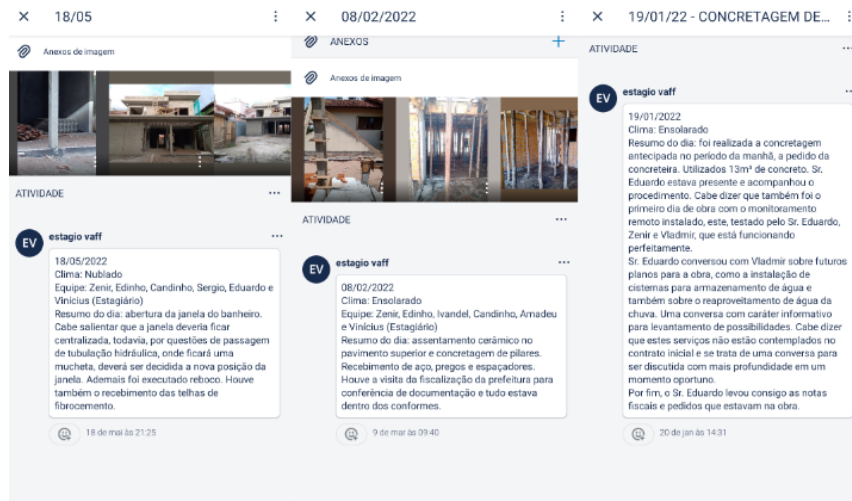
× 18/05 ⋮

Anexos de imagem

ATIVIDADE ···

EV estagio vaff ···

18/05/2022
Clima: Nublado
Equipe: Zenir, Edinho, Candinho, Sergio, Eduardo e Vinicius (Estagiário)
Resumo do dia: abertura da janela do banheiro. Cabe salientar que a janela deveria ficar centralizada, todavia, por questões de passagem de tubulação hidráulica, onde ficará uma mucheta, deverá ser decidida a nova posição da janela. Ademais foi executado reboco. Houve também o recebimento das telhas de fibrocemento.

18 de mai às 21:25

× 08/02/2022 ⋮

ANEXOS +

Anexos de imagem

ATIVIDADE ···

EV estagio vaff ···

08/02/2022
Clima: Ensolarado
Equipe: Zenir, Edinho, Ivandel, Candinho, Amadeu e Vinicius (Estagiário)
Resumo do dia: assentamento cerâmico no pavimento superior e concretagem de pilares. Recebimento de aço, pregos e espaçadores. Houve a visita da fiscalização da prefeitura para conferência de documentação e tudo estava dentro dos conformes.

9 de mar às 09:40

× 19/01/22 - CONCRETAGEM DE... ⋮

ATIVIDADE ···

EV estagio vaff ···

19/01/2022
Clima: Ensolarado
Resumo do dia: foi realizada a concretagem antecipada no período da manhã, a pedido da concreteira. Utilizados 13m³ de concreto. Sr. Eduardo estava presente e acompanhou o procedimento. Cabe dizer que também foi o primeiro dia de obra com o monitoramento remoto instalado, este, testado pelo Sr. Eduardo, Zenir e Vladmir, que está funcionando perfeitamente.
Sr. Eduardo conversou com Vladmir sobre futuros planos para a obra, como a instalação de cistemas para armazenamento de água e também sobre o reaproveitamento de água da chuva. Uma conversa com caráter informativo para levantamento de possibilidades. Cabe dizer que estes serviços não estão contemplados no contrato inicial e se trata de uma conversa para ser discutida com mais profundidade em um momento oportuno.
Por fim, o Sr. Eduardo levou consigo as notas fiscais e pedidos que estavam na obra.

20 de jan às 14:31